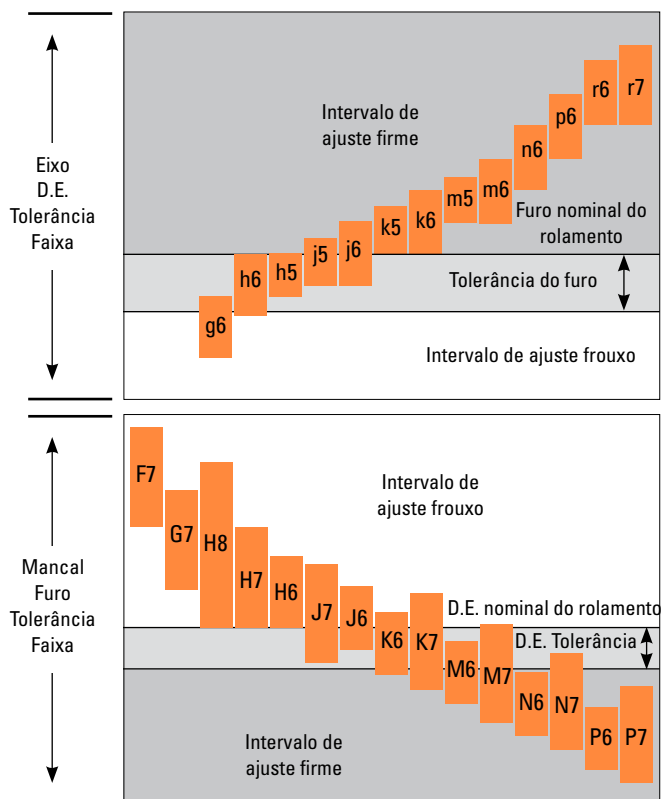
Eixo
D.E.
Tolerância
Faixa

Intervalo de ajuste firme

r6 r7 p6 n6 m5 m6 k5 k6 j5 j6 h6 h5 g6

Furo nominal do rolamento

Tolerância do furo

Intervalo de ajuste frouxo

Mancal
Furo
Tolerância
Faixa

Intervalo de ajuste frouxo

F7 G7 H8 H7 H6 J7 J6 K6 K7 M6 M7 N6 N7 P6 P7

D.E. nominal do rolamento

D.E. Tolerância

Intervalo de ajuste firme